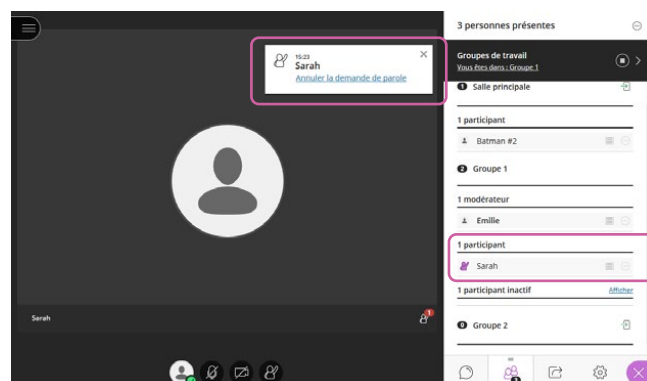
15:23
Sarah
Annuler la demande de parole

Sarah

3 personnes présentes

Groupes de travail
Vous êtes dans : Groupe 1

1 Salle principale

1 participant

Batman #2

2 Groupe 1

1 modérateur

Emilie

1 participant

Sarah

1 participant inactif
Afficher

3 Groupe 2